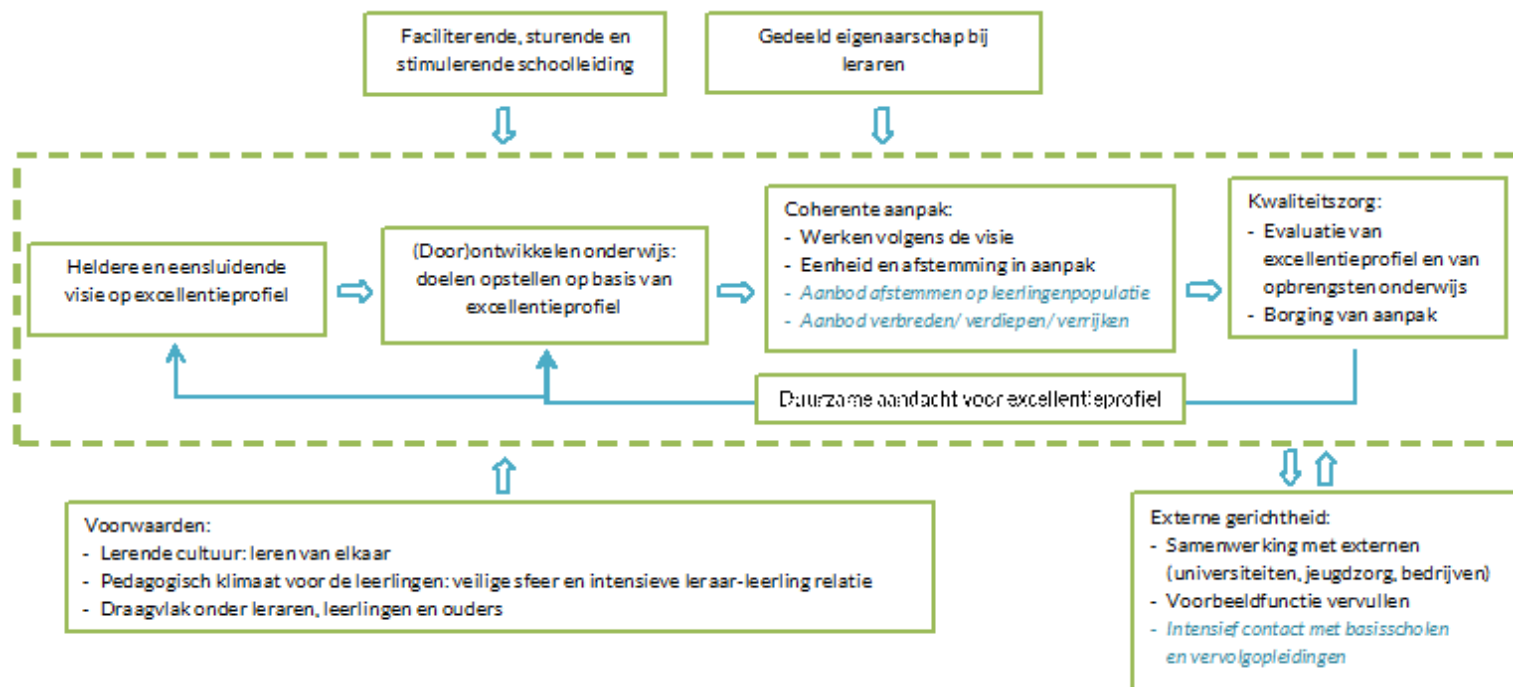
Faciliterende, sturende en stimulerende schoolleiding

Gedeeld eigenaarschap bij leraren

Heldere en eensluidende visie op excellentieprofiel

(Door)ontwikkelen onderwijs: doelen opstellen op basis van excellentieprofiel

Coherente aanpak:
- Werken volgens de visie
- Eenheid en afstemming in aanpak
- *Aanbod afstemmen op leerlingenpopulatie*
- *Aanbod verbreden/ verdiepen/ verrijken*

Kwaliteitszorg:
- Evaluatie van excellentieprofiel en van opbrengsten onderwijs
- Borging van aanpak

Duurzame aandacht voor excellentieprofiel

Voorwaarden:
- Lerende cultuur: leren van elkaar
- Pedagogisch klimaat voor de leerlingen: veilige sfeer en intensieve leraar-leerling relatie
- Draagvlak onder leraren, leerlingen en ouders

Externe gerichtheid:
- Samenwerking met externen (universiteiten, jeugdzorg, bedrijven)
- Voorbeeldfunctie vervullen
- *Intensief contact met basisscholen en vervolgopleidingen*